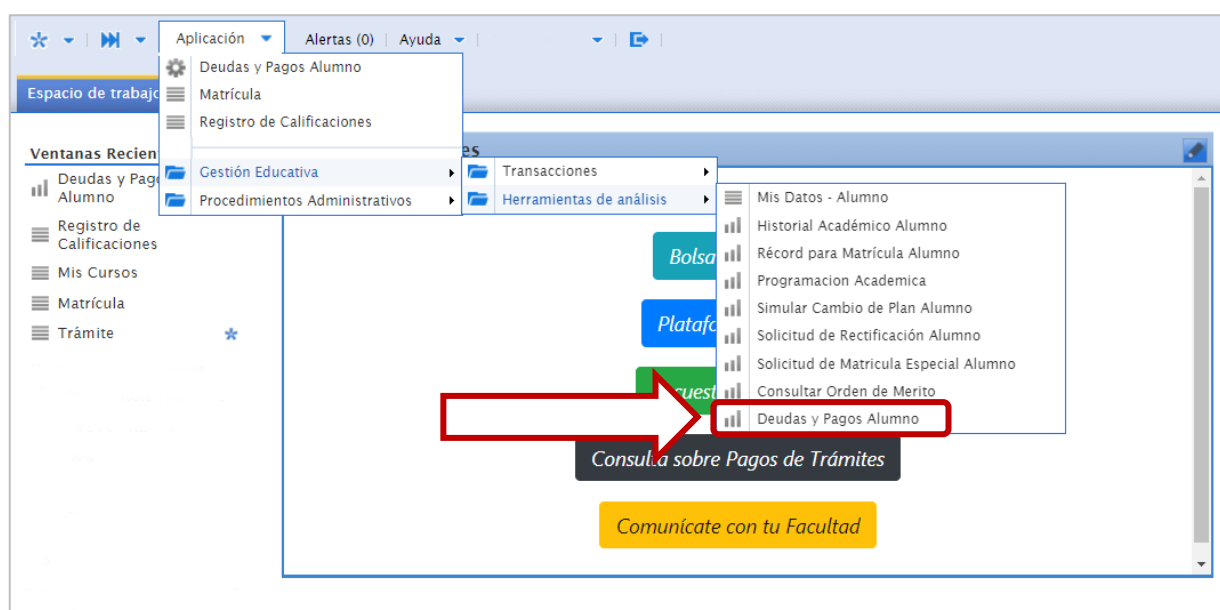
Aplicación
Alertas (0)
Ayuda

Espacio de trabajo

Ventanas Recien
Deudas y Pago Alumno
Registro de Calificaciones
Mis Cursos
Matrícula
Trámite

Deudas y Pagos Alumno
Matrícula
Registro de Calificaciones
Gestión Educativa
Procedimientos Administrativos

Transacciones
Herramientas de análisis

Mis Datos - Alumno
Historial Académico Alumno
Récord para Matrícula Alumno
Programacion Academica
Simular Cambio de Plan Alumno
Solicitud de Rectificación Alumno
Solicitud de Matricula Especial Alumno
Consultar Orden de Merito
Deudas y Pagos Alumno

Bolsa
Platafo
cuest
Consulta sobre Pagos de Trámites
Comunícate con tu Facultad